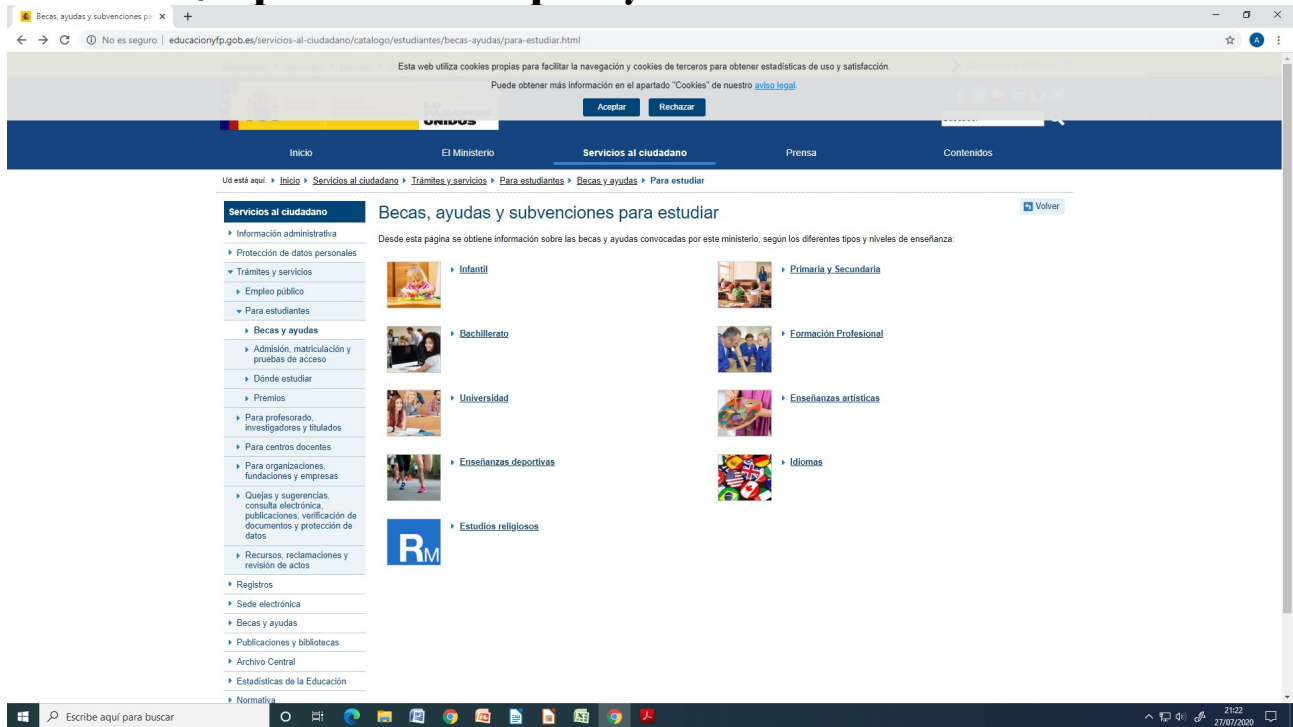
Becas, ayudas y subvenciones pa ×

No es seguro | educacionyfp.gob.es/servicios-al-ciudadano/catalogo/estudiantes/becas-ayudas/para-estudiar.html

Esta web utiliza cookies propias para facilitar la navegación y cookies de terceros para obtener estadísticas de uso y satisfacción.
Puede obtener más información en el apartado "Cookies" de nuestro aviso legal.
Aceptar Rechazar

UNIDOS

Inicio | El Ministerio | Servicios al ciudadano | Prensa | Contenidos

Ud está aquí: ▸ Inicio ▸ Servicios al ciudadano ▸ Trámites y servicios ▸ Para estudiantes ▸ Becas y ayudas ▸ Para estudiar

Servicios al ciudadano
▸ Información administrativa
▸ Protección de datos personales
▾ Trámites y servicios
▸ Empleo público
▾ Para estudiantes
▸ Becas y ayudas
▸ Admisión, matriculación y pruebas de acceso
▸ Dónde estudiar
▸ Premios
▸ Para profesorado, investigadores y titulados
▸ Para centros docentes
▸ Para organizaciones, fundaciones y empresas
▸ Quejas y sugerencias, consulta electrónica, publicaciones, verificación de documentos y protección de datos
▸ Recursos, reclamaciones y revisión de actos
▸ Registros
▸ Sede electrónica
▸ Becas y ayudas
▸ Publicaciones y bibliotecas
▸ Archivo Central
▸ Estadísticas de la Educación
▸ Normativa

Volver

Becas, ayudas y subvenciones para estudiar

Desde esta página se obtiene información sobre las becas y ayudas convocadas por este ministerio, según los diferentes tipos y niveles de enseñanza:

▸ Infantil
▸ Primaria y Secundaria
▸ Bachillerato
▸ Formación Profesional
▸ Universidad
▸ Enseñanzas artísticas
▸ Enseñanzas deportivas
▸ Idiomas
RM ▸ Estudios religiosos

Escribe aquí para buscar
21:22
27/07/2020